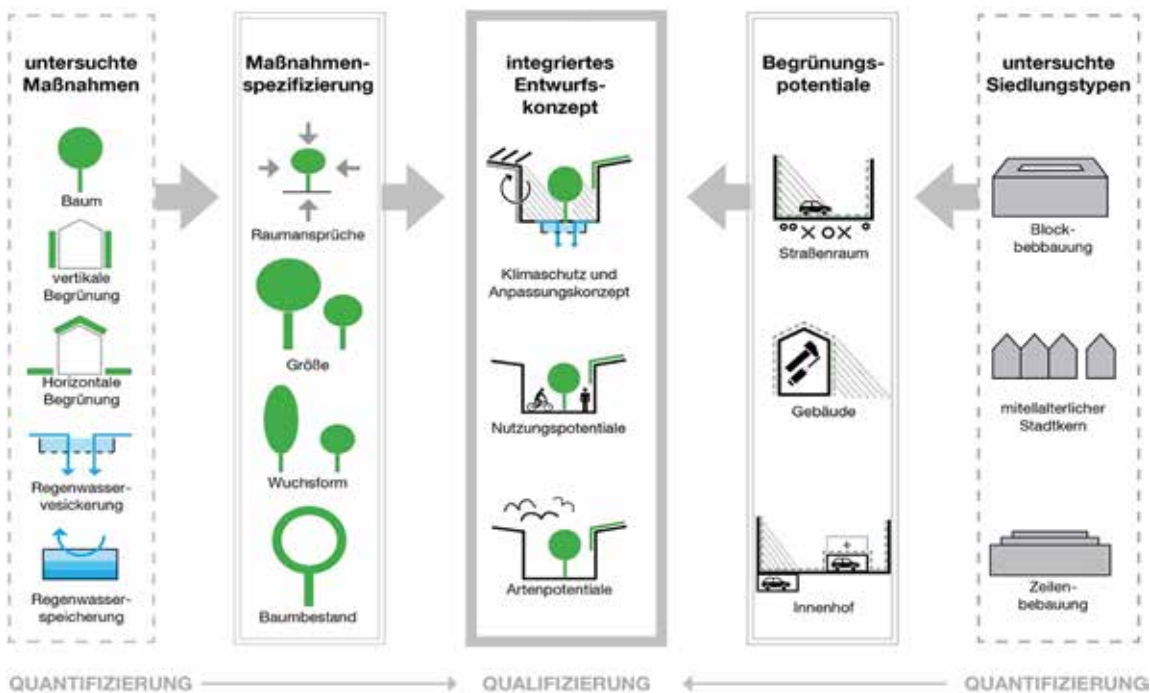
untersuchte Maßnahmen

Baum

vertikale Begrünung

Horizontale Begrünung

Regenwasservesickerung

Regenwasserspeicherung

Maßnahmenspezifizierung

Raumansprüche

Größe

Wuchsform

Baumbestand

integriertes Entwurfskonzept

Klimaschutz und Anpassungskonzept

Nutzungspotentiale

Artenpotentiale

Begrünungspotentiale

Straßenraum

Gebäude

Innenhof

untersuchte Siedlungstypen

Blockbebbauung

mitellalterlicher Stadtkern

Zeilenbebauung

QUANTIFIZIERUNG

QUALIFIZIERUNG

QUANTIFIZIERUNG